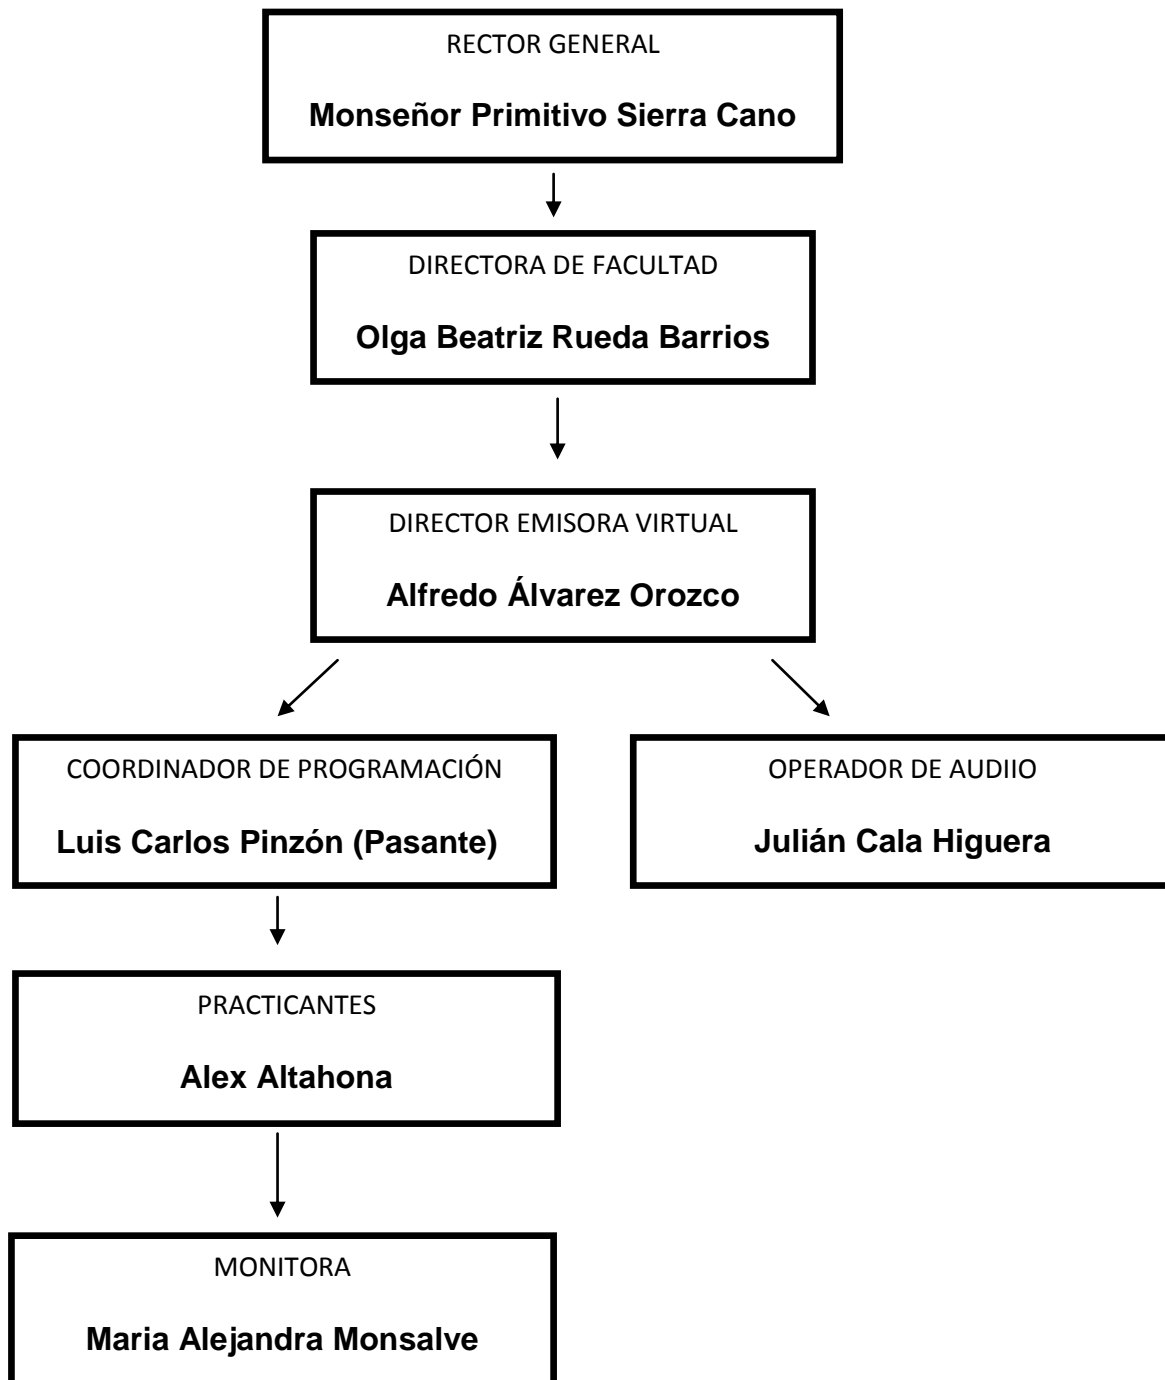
RECTOR GENERAL

**Monseñor Primitivo Sierra Cano**

DIRECTORA DE FACULTAD

**Olga Beatriz Rueda Barrios**

DIRECTOR EMISORA VIRTUAL

**Alfredo Álvarez Orozco**

COORDINADOR DE PROGRAMACIÓN

**Luis Carlos Pinzón (Pasante)**

OPERADOR DE AUDIIO

**Julián Cala Higuera**

PRACTICANTES

**Alex Altahona**

MONITORA

**Maria Alejandra Monsalve**